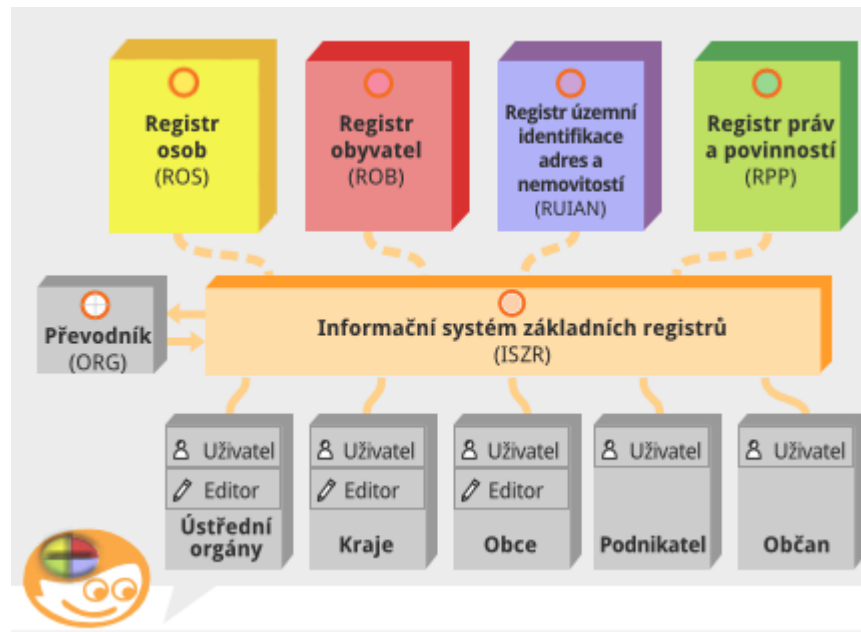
Registr osob
(ROS)

Registr obyvatel
(ROB)

Registr územní identifikace adres a nemovitostí
(RUIAN)

Registr práv a povinností
(RPP)

Převodník
(ORG)

Informační systém základních registrů
(ISZR)

Uživatel
Editor
Ústřední orgány

Uživatel
Editor
Kraje

Uživatel
Editor
Obce

Uživatel
Podnikatel

Uživatel
Občan